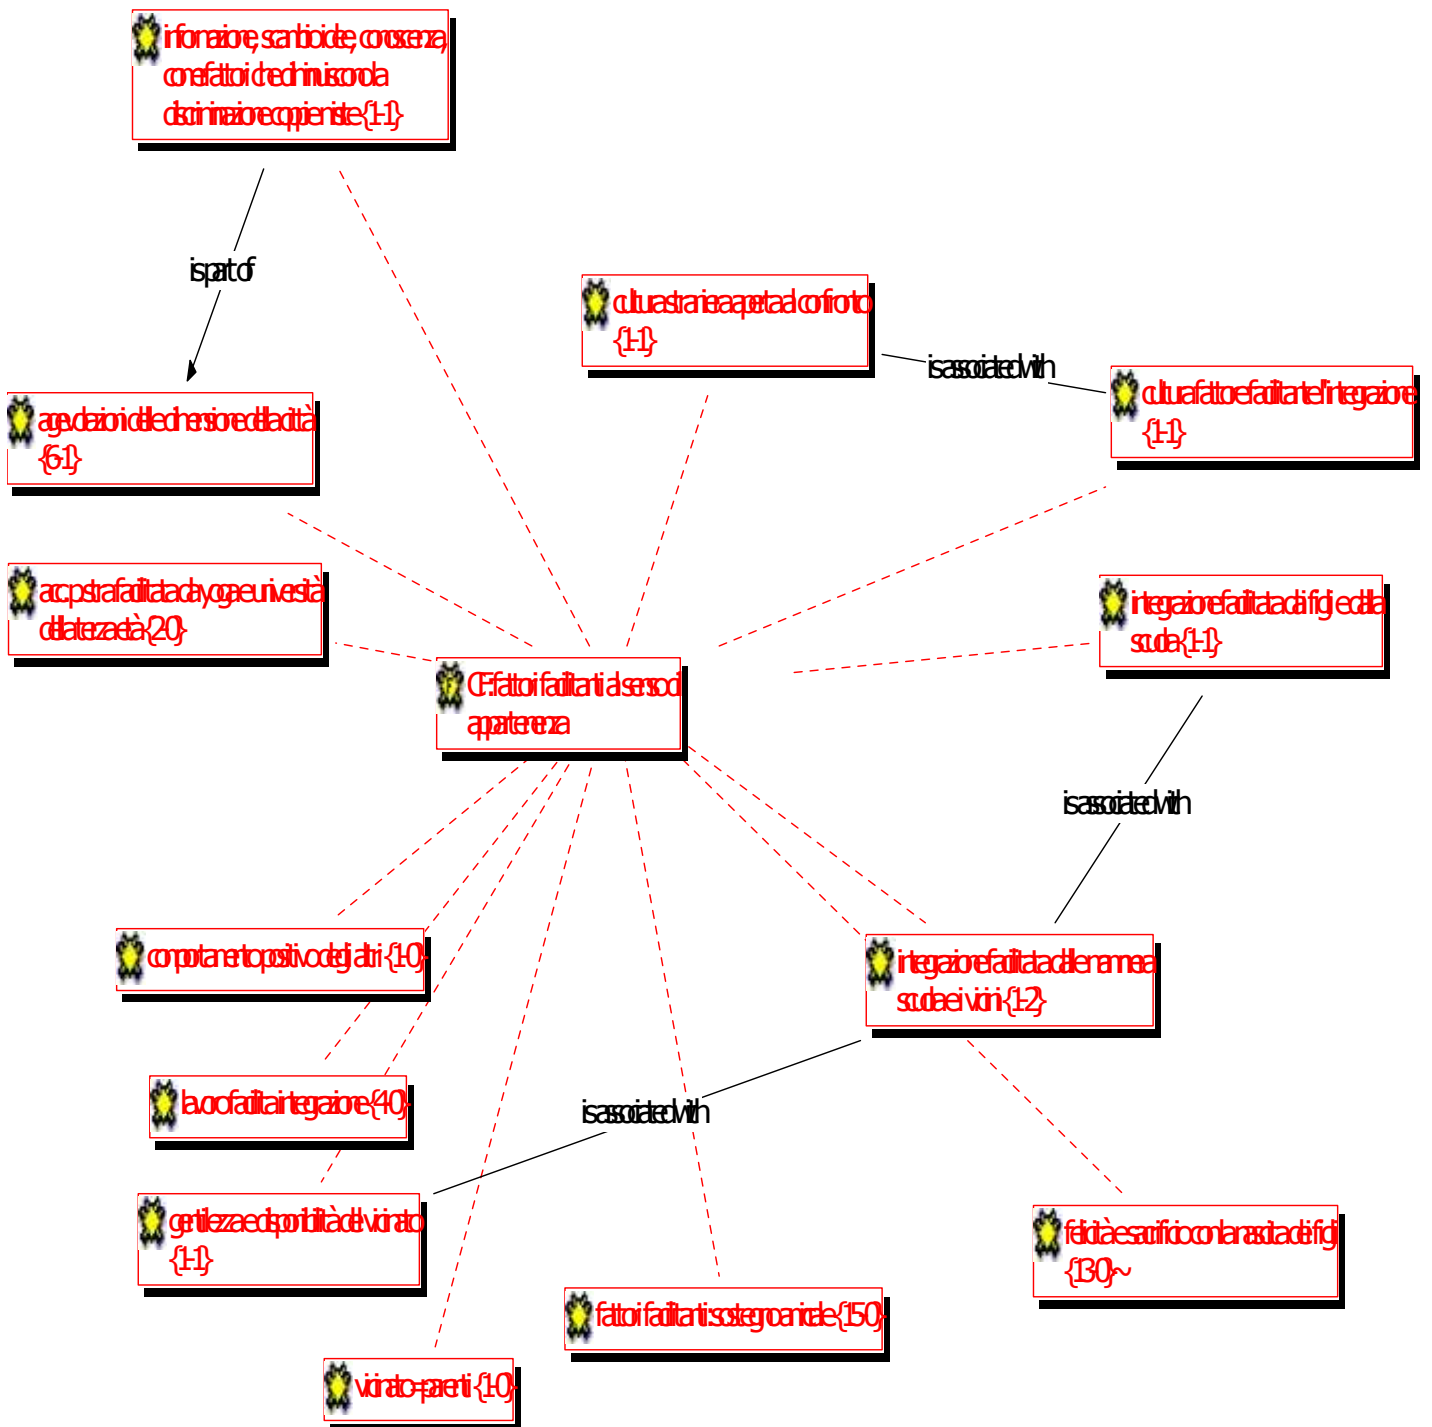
informazione, scambio idee, conoscenza, come fattori che diminuiscono la discriminazione coppie miste {1-1}

is part of

agevolazioni delle dimensione della città {6-1}

acc. postra facilitata da yoga e università della terza età {2-0}

cultura straniera aperta al confronto {1-1}

is associated with

cultura fattore facilitante l'integrazione {1-1}

integrazione facilitata dai figli e dalla scuola {1-1}

CF: fattori facilitanti al senso di appartenenza

is associated with

integrazione facilitata dalle mamme a scuola e i vicini {1-2}

comportamento positivo degli altri {1-0}

lavoro facilita integrazione {4-0}

is associated with

gentilezza e disponibilità del vicinato {1-1}

felicità e sacrificio con la nascita dei figli {13-0}~

fattori facilitanti: sostegno amicale {15-0}

vicinato=parenti {1-0}